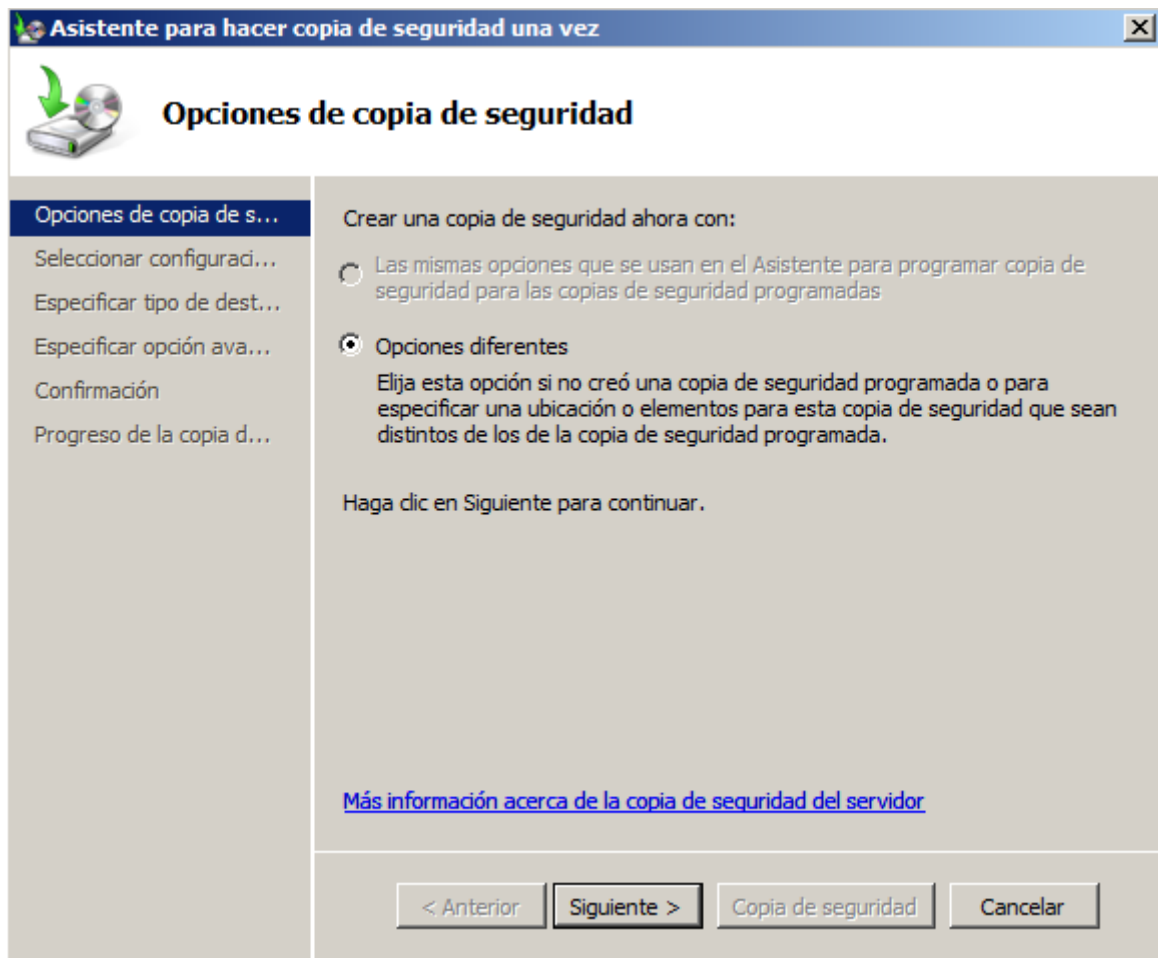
Asistente para hacer copia de seguridad una vez

Opciones de copia de seguridad

Opciones de copia de s...
Seleccionar configuraci...
Especificar tipo de dest...
Especificar opción ava...
Confirmación
Progreso de la copia d...

Crear una copia de seguridad ahora con:

Las mismas opciones que se usan en el Asistente para programar copia de seguridad para las copias de seguridad programadas

Opciones diferentes

Elija esta opción si no creó una copia de seguridad programada o para especificar una ubicación o elementos para esta copia de seguridad que sean distintos de los de la copia de seguridad programada.

Haga clic en Siguiente para continuar.

Más información acerca de la copia de seguridad del servidor

< Anterior | Siguiente > | Copia de seguridad | Cancelar